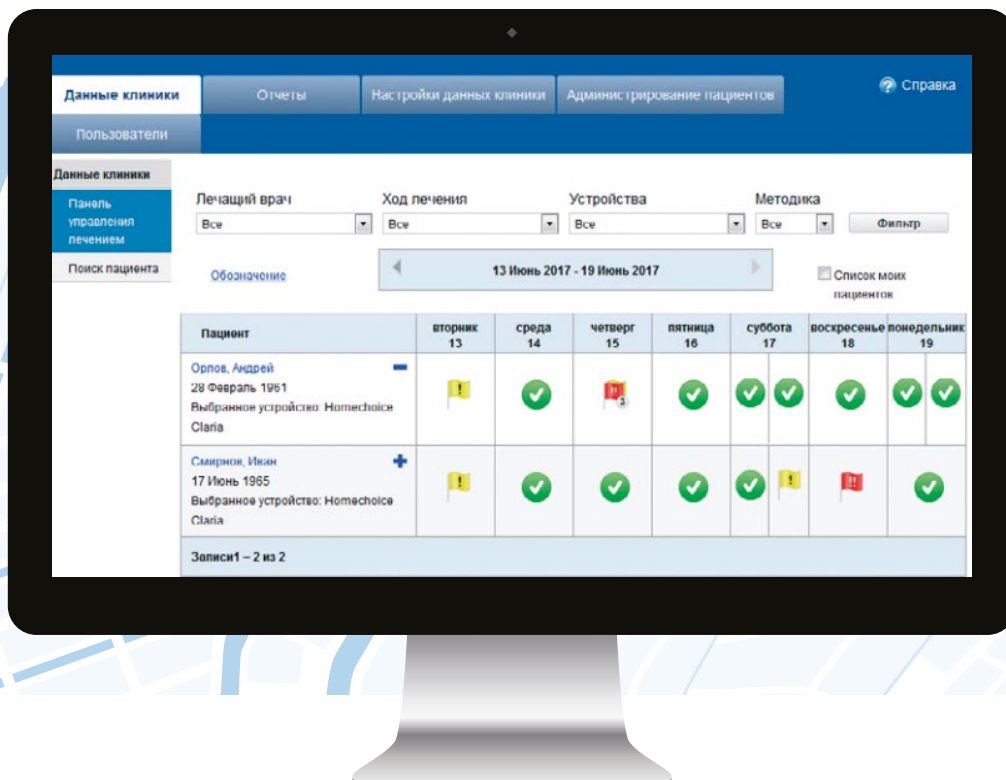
Данные клиники | Отчеты | Настройки данных клиники | Администрирование пациентов | Справка

Пользователи

Данные клиники

Панель управления лечением

Поиск пациента

Лечащий врач
Все

Ход лечения
Все

Устройства
Все

Методика
Все

Фильтр

Обозначение

13 Июнь 2017 - 19 Июнь 2017

Список моих пациентов

| Пациент | вторник 13 | среда 14 | четверг 15 | пятница 16 | суббота 17 | воскресенье 18 | понедельник 19 |
|---|---|---|---|---|---|---|---|
| Орлов, Андрей 28 Февраль 1961 Выбранное устройство: Homechoice Claria | | | 3 | | | | |
| Смирнов, Иван 17 Июнь 1965 Выбранное устройство: Homechoice Claria | | | | | | | |

Записи1 – 2 из 2